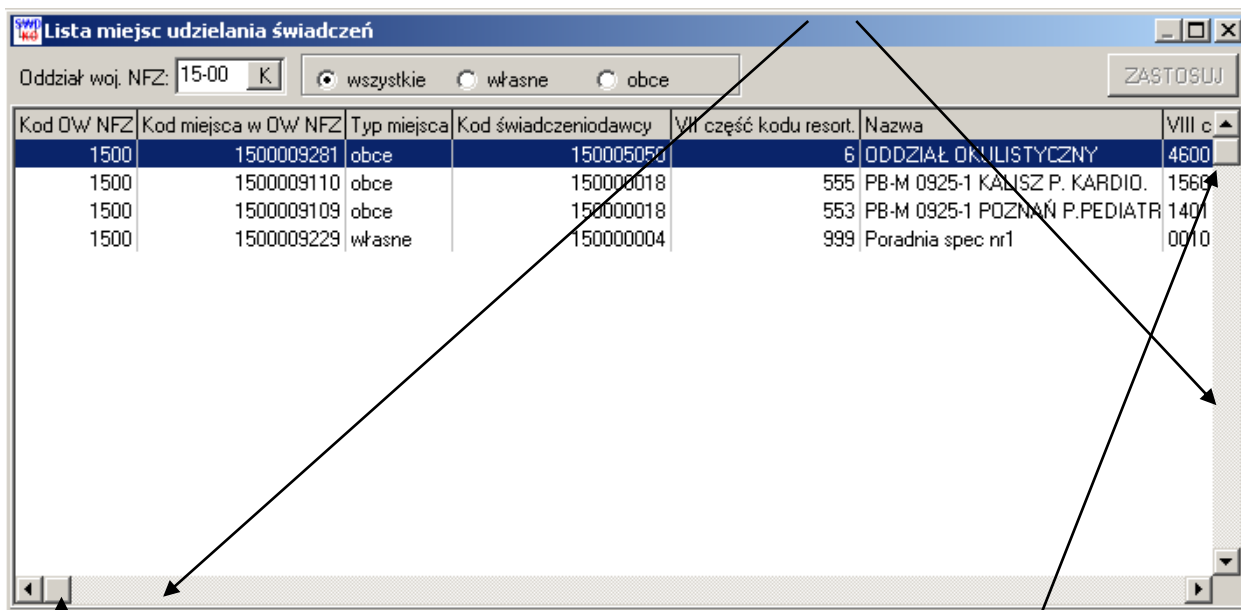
Lista miejsc udzielania świadczeń

Oddział woj. NFZ: 15-00 K

wszystkie własne obce

ZASTOSUJ

| Kod OW NFZ | Kod miejsca w OW NFZ | Typ miejsca | Kod świadczeniodawcy | VII część kodu resort. | Nazwa | VIII c |
|---|---|---|---|---|---|---|
| 1500 | 1500009281 | obce | 150005050 | 6 | ODDZIAŁ OKULISTYCZNY | 4600 |
| 1500 | 1500009110 | obce | 150000018 | 555 | PB-M 0925-1 KALISZ P. KARDIO. | 1560 |
| 1500 | 1500009109 | obce | 150000018 | 553 | PB-M 0925-1 POZNAŃ P.PEDIATR | 1401 |
| 1500 | 1500009229 | własne | 150000004 | 999 | Poradnia spec nr1 | 0010 |